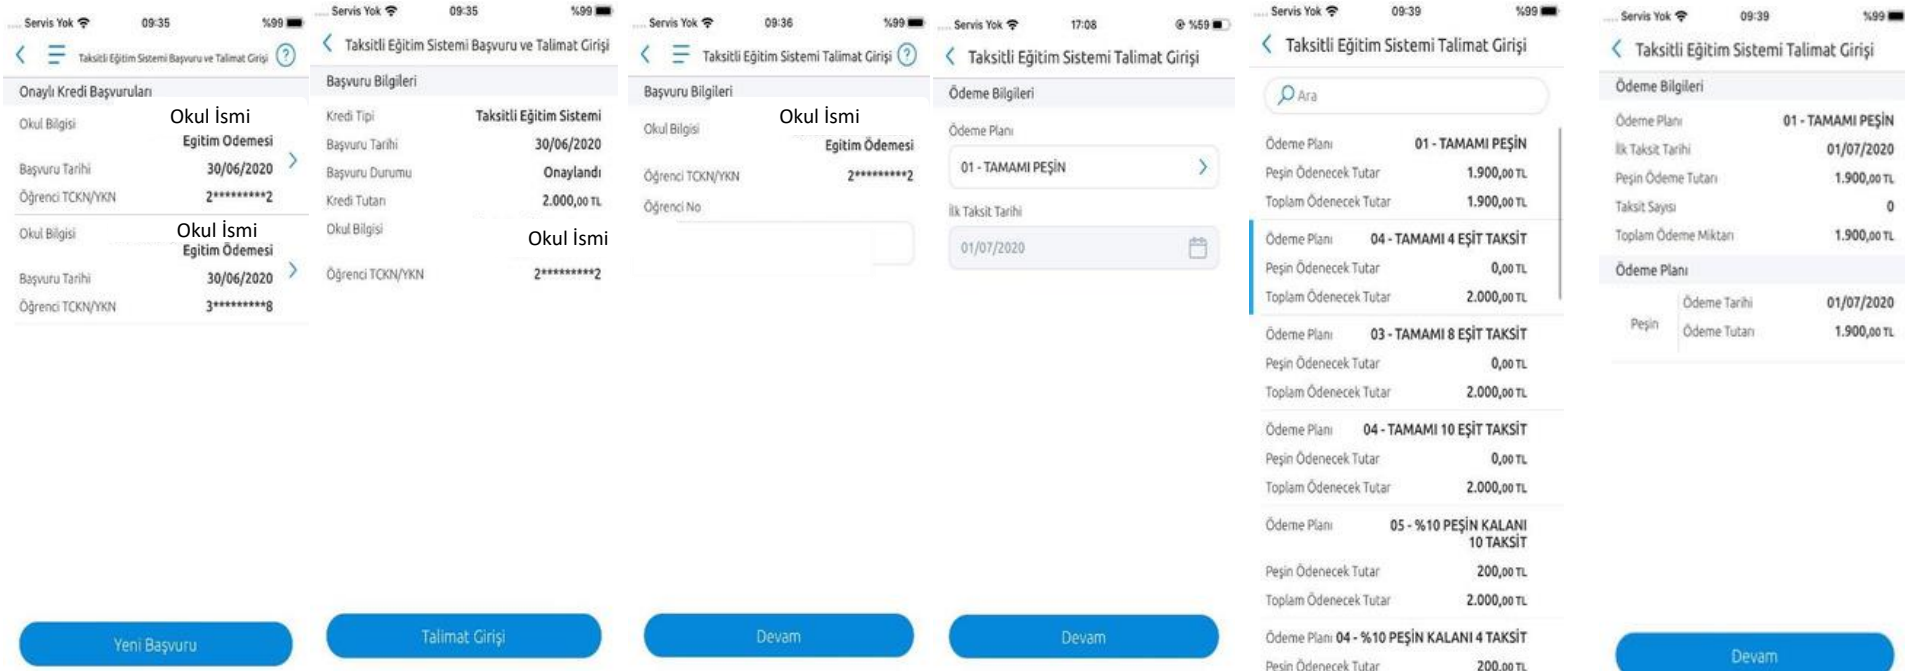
Servis Yok 09:35 %99

Taksitli Eğitim Sistemi Başvuru ve Talimat Girişi

Onaylı Kredi Başvuruları

Okul Bilgisi Okul İsmi Egitim Odemesi

Başvuru Tarihi 30/06/2020

Öğrenci TCKN/YKN 2*********2

Okul Bilgisi Okul İsmi Egitim Ödemesi

Başvuru Tarihi 30/06/2020

Öğrenci TCKN/YKN 3*********8

Yeni Başvuru

Servis Yok 09:35 %99

Taksitli Eğitim Sistemi Başvuru ve Talimat Girişi

Başvuru Bilgileri

Kredi Tipi Taksitli Eğitim Sistemi

Başvuru Tarihi 30/06/2020

Başvuru Durumu Onaylandı

Kredi Tutarı 2.000,00 TL

Okul Bilgisi Okul İsmi

Öğrenci TCKN/YKN 2*********2

Talimat Girişi

Servis Yok 09:36 %99

Taksitli Eğitim Sistemi Talimat Girişi

Başvuru Bilgileri

Okul Bilgisi Okul İsmi Egitim Ödemesi

Öğrenci TCKN/YKN 2*********2

Öğrenci No

Devam

Servis Yok 17:08 %59

Taksitli Eğitim Sistemi Talimat Girişi

Ödeme Bilgileri

Ödeme Planı

01 - TAMAMI PEŞİN

İlk Taksit Tarihi

01/07/2020

Devam

Servis Yok 09:39 %99

Taksitli Eğitim Sistemi Talimat Girişi

Ara

Ödeme Planı 01 - TAMAMI PEŞİN
Peşin Ödenecek Tutar 1.900,00 TL
Toplam Ödenecek Tutar 1.900,00 TL

Ödeme Planı 04 - TAMAMI 4 EŞİT TAKSİT
Peşin Ödenecek Tutar 0,00 TL
Toplam Ödenecek Tutar 2.000,00 TL

Ödeme Planı 03 - TAMAMI 8 EŞİT TAKSİT
Peşin Ödenecek Tutar 0,00 TL
Toplam Ödenecek Tutar 2.000,00 TL

Ödeme Planı 04 - TAMAMI 10 EŞİT TAKSİT
Peşin Ödenecek Tutar 0,00 TL
Toplam Ödenecek Tutar 2.000,00 TL

Ödeme Planı 05 - %10 PEŞİN KALANI 10 TAKSİT
Peşin Ödenecek Tutar 200,00 TL
Toplam Ödenecek Tutar 2.000,00 TL

Ödeme Planı 04 - %10 PEŞİN KALANI 4 TAKSİT
Peşin Ödenecek Tutar 200,00 TL

Servis Yok 09:39 %99

Taksitli Eğitim Sistemi Talimat Girişi

Ödeme Bilgileri

Ödeme Planı 01 - TAMAMI PEŞİN
İlk Taksit Tarihi 01/07/2020
Peşin Ödeme Tutarı 1.900,00 TL
Taksit Sayısı 0
Toplam Ödeme Miktarı 1.900,00 TL

Ödeme Planı

Peşin Ödeme Tarihi 01/07/2020
Ödeme Tutarı 1.900,00 TL

Devam